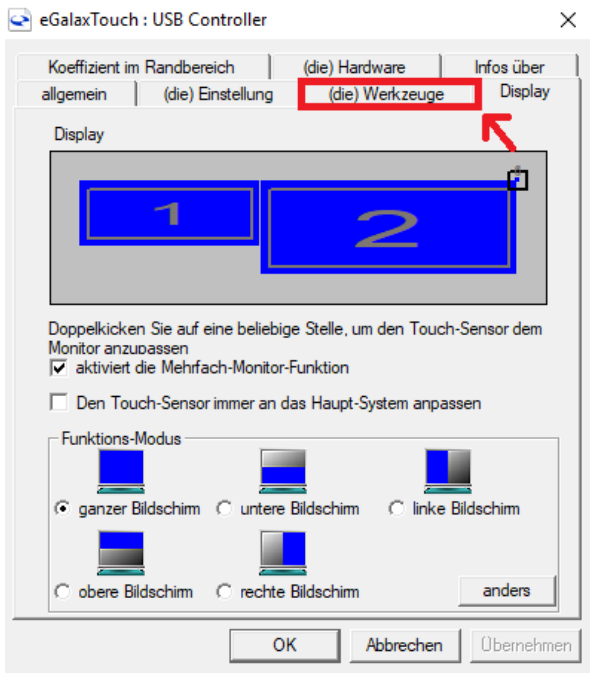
eGalaxTouch : USB Controller

Koeffizient im Randbereich
(die) Hardware
Infos über
allgemein
(die) Einstellung
(die) Werkzeuge
Display

Display

1
2

Doppelkicken Sie auf eine beliebige Stelle, um den Touch-Sensor dem Monitor anzupassen

aktiviert die Mehrfach-Monitor-Funktion

Den Touch-Sensor immer an das Haupt-System anpassen

Funktions-Modus

ganzer Bildschirm
untere Bildschirm
linke Bildschirm
obere Bildschirm
rechte Bildschirm
anders

OK
Abbrechen
Übernehmen